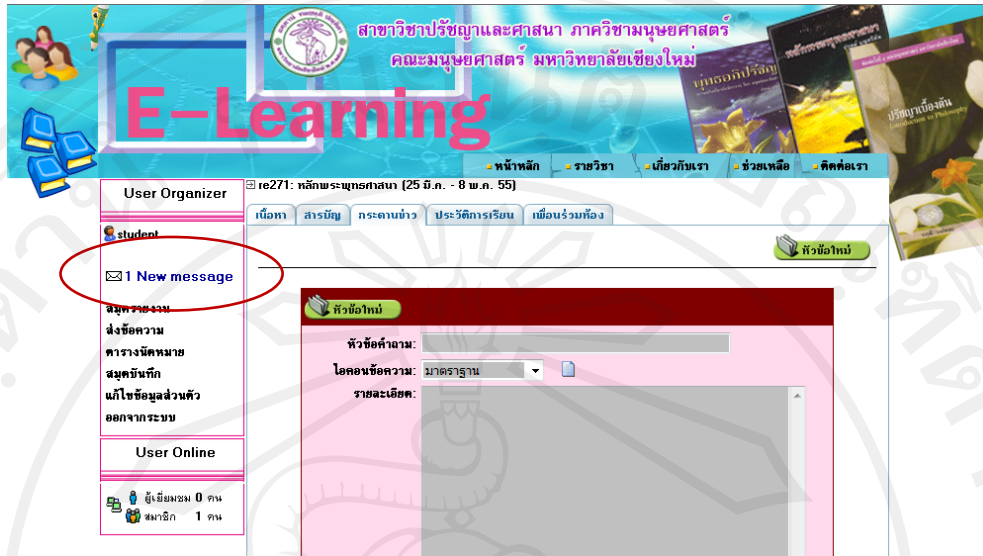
สาขาวิชาปรัชญาและศาสนา ภาควิชามนุษยศาสตร์
คณะมนุษยศาสตร์ มหาวิทยาลัยเชียงใหม่

E-Learning

หน้าหลัก รายวิชา เกี่ยวกับเรา ช่วยเหลือ ติดต่อเรา

User Organizer

student

1 New message

สมุดรายงาน
ส่งข้อความ
ตารางนัดหมาย
สมุดบันทึก
แก้ไขข้อมูลส่วนตัว
ออกจากระบบ

User Online

ผู้เยี่ยมชม 0 คน
สมาชิก 1 คน

re271: หลักพระพุทธศาสนา (25 มี.ค. - 8 พ.ค. 55)

เนื้อหา | สารบัญ | กระดานข่าว | ประวัติการเรียน | เพื่อนร่วมห้อง

หัวข้อใหม่

หัวข้อใหม่

หัวข้อคำถาม:
ไอคอนข้อความ: มาตรฐาน
รายละเอียด: